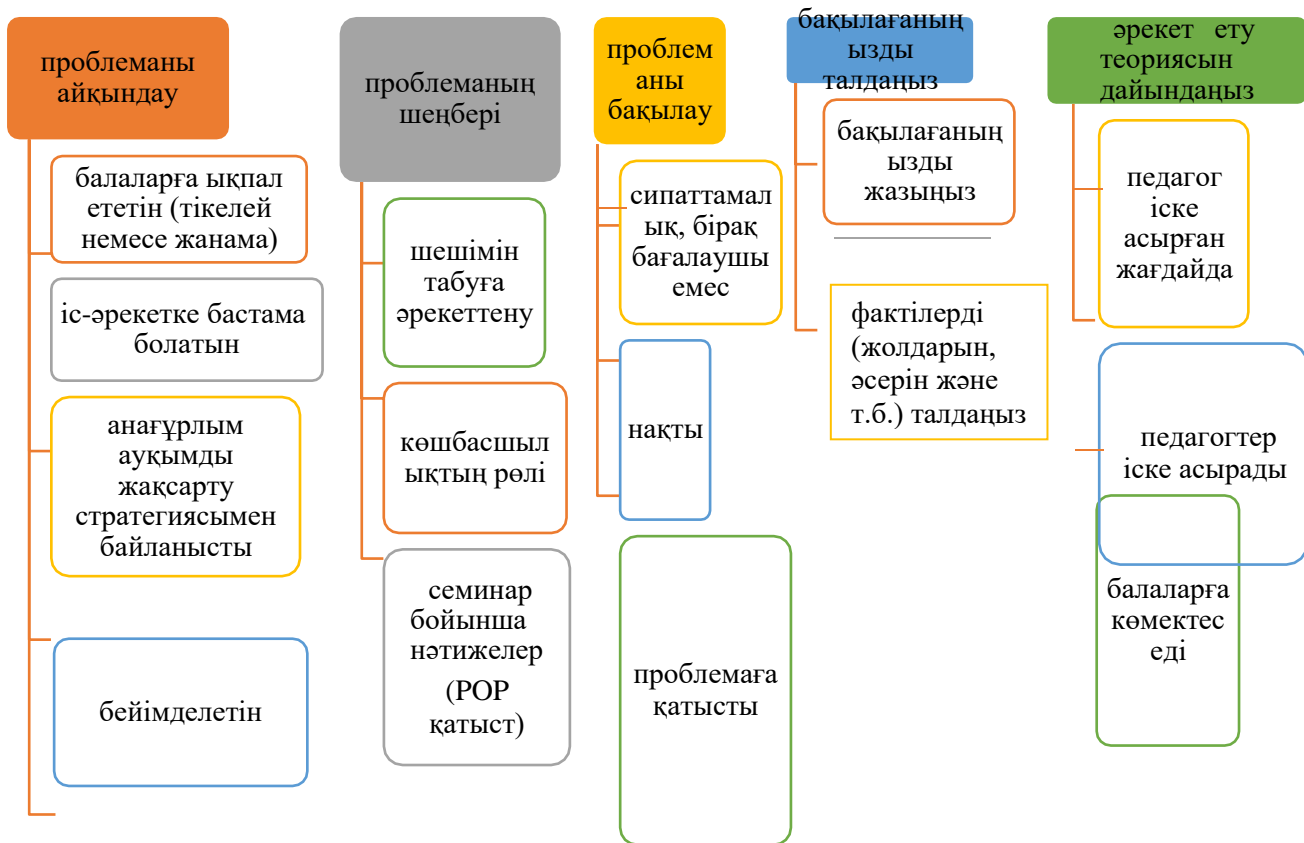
проблеманы айқындау

балаларға ықпал ететін (тікелей немесе жанама)

іс-әрекетке бастама болатын

анағұрлым ауқымды жақсарту стратегиясымен байланысты

бейімделетін

проблеманың шеңбері

шешімін табуға әрекеттену

көшбасшылықтың рөлі

семинар бойынша нәтижелер (POP қатыст)

проблеманы бақылау

сипаттамалық, бірақ бағалаушы емес

нақты

проблемаға қатысты

бақылағаныңызды талдаңыз

бақылағаныңызды жазыңыз

фактілерді (жолдарын, әсерін және т.б.) талдаңыз

әрекет ету теориясын дайындаңыз

педагог іске асырған жағдайда

педагогтер іске асырады

балаларға көмектеседі